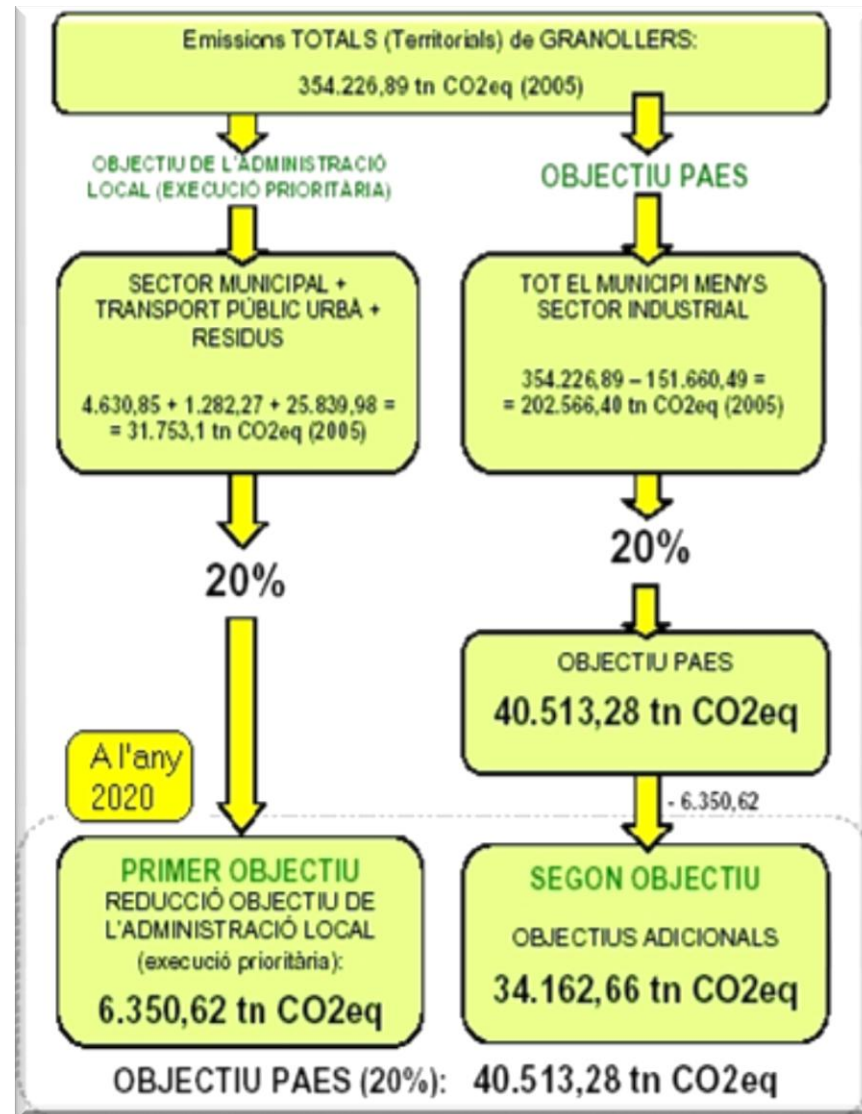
Emissions TOTALS (Territorials) de GRANOLLERS:
354.226,89 tn CO2eq (2005)

OBJECTIU DE L'ADMINISTRACIÓ LOCAL (EXECUCIÓ PRIORITÀRIA)

SECTOR MUNICIPAL + TRANSPORT PÚBLIC URBÀ + RESIDUS

4.630,85 + 1.282,27 + 25.839,98 = = 31.753,1 tn CO2eq (2005)

20%

OBJECTIU PAES

TOT EL MUNICIPI MENYS SECTOR INDUSTRIAL

354.226,89 – 151.660,49 = = 202.566,40 tn CO2eq (2005)

20%

OBJECTIU PAES
40.513,28 tn CO2eq

A l'any 2020

- 6.350,62

PRIMER OBJECTIU
REDUCCIÓ OBJECTIU DE L'ADMINISTRACIÓ LOCAL (execució prioritària):
6.350,62 tn CO2eq

SEGON OBJECTIU
OBJECTIUS ADICIONALS
34.162,66 tn CO2eq

OBJECTIU PAES (20%): 40.513,28 tn CO2eq